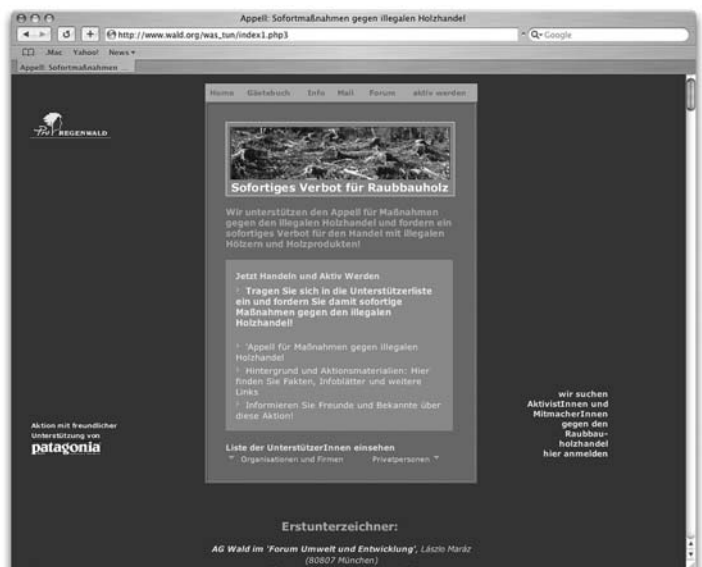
Appell: Sofortmaßnahmen gegen illegalen Holzhandel

http://www.wald.org/was_tun/index1.php3

Q- Google

.Mac Yahoo! News

Appell: Sofortmaßnahmen ...

Home Gästebuch Info Mail Forum aktiv werden

Pro REGENWALD

Sofortiges Verbot für Raubbauholz

Wir unterstützen den Appell für Maßnahmen gegen den illegalen Holzhandel und fordern ein sofortiges Verbot für den Handel mit illegalen Hölzern und Holzprodukten!

Jetzt Handeln und Aktiv Werden

Tragen Sie sich in die Unterstützerliste ein und fordern Sie damit sofortige Maßnahmen gegen den illegalen Holzhandel!

'Appell für Maßnahmen gegen illegalen Holzhandel

Hintergrund und Aktionsmaterialien: Hier finden Sie Fakten, Infoblätter und weitere Links

Informieren Sie Freunde und Bekannte über diese Aktion!

Liste der UnterstützerInnen einsehen

Organisationen und Firmen Privatpersonen

Aktion mit freundlicher Unterstützung von

patagonia

wir suchen AktivistInnen und MitmacherInnen gegen den Raubbauholzhandel hier anmelden

Erstunterzeichner:

AG Wald im 'Forum Umwelt und Entwicklung', László Maráz (80807 München)